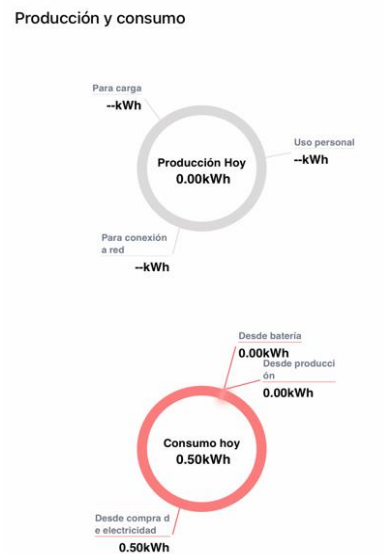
Producción y consumo

Para carga
--kWh

Uso personal
--kWh

Producción Hoy
0.00kWh

Para conexión a red
--kWh

Desde batería
0.00kWh

Desde producción
0.00kWh

Consumo hoy
0.50kWh

Desde compra de electricidad
0.50kWh